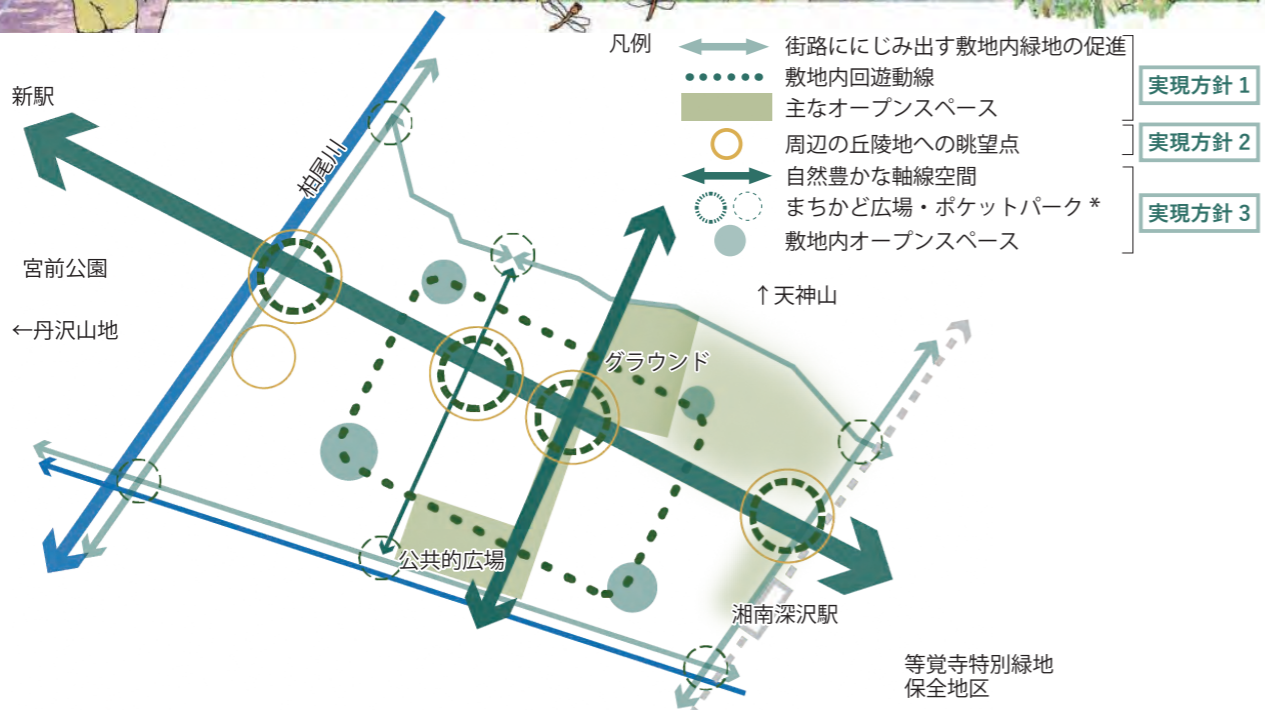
凡例
街路ににじみ出す敷地内緑地の促進
敷地内回遊動線
主なオープンスペース
実現方針 1
周辺の丘陵地への眺望点
実現方針 2
自然豊かな軸線空間
まちかど広場・ポケットパーク *
敷地内オープンスペース
実現方針 3

新駅
柏尾川
宮前公園
←丹沢山地
↑天神山
グラウンド
公共的広場
湘南深沢駅
等覚寺特別緑地保全地区